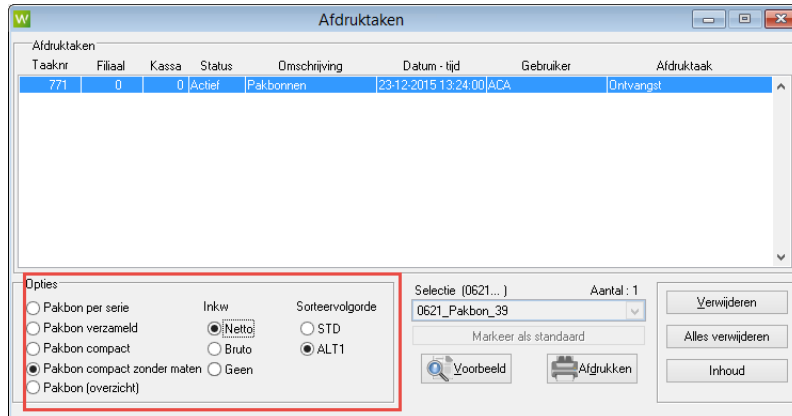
W
Afdruktaken

Afdruktaken

| Taaknr | Filiaal | Kassa | Status | Omschrijving | Datum - tijd | Gebruiker | Afdruktaak |
|---|---|---|---|---|---|---|---|
| 771 | 0 | 0 | Actief | Pakbonnen | 23-12-2015 13:24:00 | ACA | Ontvangst |

Opties
Pakbon per serie
Pakbon verzameld
Pakbon compact
Pakbon compact zonder maten
Pakbon (overzicht)

Inkw
Netto
Bruto
Geen

Sorteervolgorde
STD
ALT1

Selectie (0621... )
Aantal : 1
0621_Pakbon_39
Markeer als standaard
Voorbeeld
Afdrukken

Verwijderen
Alles verwijderen
Inhoud